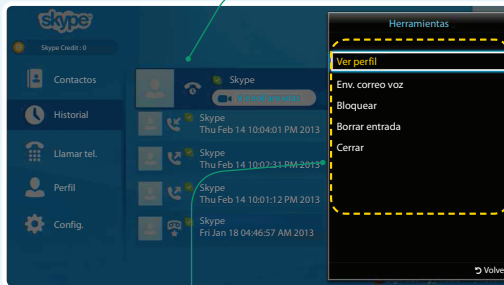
skype
Skype Credit : 0
Contactos
Historial
Llamar tel.
Perfil
Config.
Skype
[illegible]
Skype
Thu Feb 14 10:04:01 PM 2013
Skype
Thu Feb 14 10:02:31 PM 2013
Skype
Thu Feb 14 10:01:12 PM 2013
Skype
Fri Jan 18 04:46:57 AM 2013
Herramientas
Ver perfil
Env. correo voz
Bloquear
Borrar entrada
Cerrar
Volve